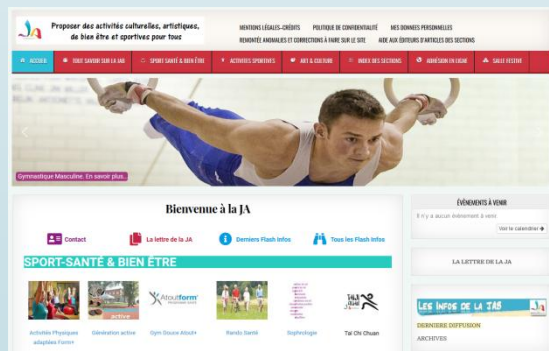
JA Proposer des activités culturelles, artistiques, de bien être et sportives pour tous

MENTIONS LÉGALES-CRÉDITS
POLITIQUE DE CONFIDENTIALITÉ
MES DONNÉES PERSONNELLES
REMONTÉE ANOMALIES ET CORRECTIONS À FAIRE SUR LE SITE
AIDE AUX ÉDITEURS D'ARTICLES DES SECTIONS

ACCUEIL
TOUT SAVOIR SUR LA JA
SPORT SANTÉ & BIEN ÊTRE
ACTIVITÉS SPORTIVES
ART & CULTURE
INDEX DES SECTIONS
ADHÉSION EN LIGNE
SALLE FESTIVE

Gymnastique Masculine. En savoir plus...

Bienvenue à la JA

Contact
La lettre de la JA
Derniers Flash infos
Tous les Flash infos

SPORT-SANTÉ & BIEN ÊTRE

Atoutform'
Activités Physiques adaptées Form+
Génération active
Gym Douce Atout+
Rando Santé
Sophrologie
Tai Chi Chuan

ÉVÉNEMENTS À VENIR
Il n'y a aucun événement à venir
Voir le calendrier

LA LETTRE DE LA JA

LES INFOS DE LA JA
DERNIÈRE DIFFUSION
ARCHIVES